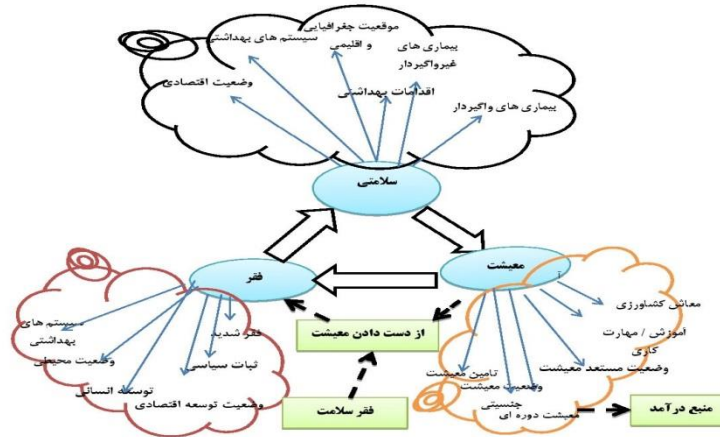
موقعیت جغرافیایی و اقلیمی

سیستم های بهداشتی

بیماری های غیرواگیردار

وضعیت اقتصادی

اقدامات بهداشتی

بیماری های واگیردار

سلامتی

فقر

معیشت

سیستم های بهداشتی

وضعیت محیطی

فقر شدید

ثبات سیاسی

توسعه انسانی

وضعیت توسعه اقتصادی

از دست دادن معیشت

فقر سلامت

معاش کشاورزی

آموزش / مهارت کاری

وضعیت مستعد معیشت

تامین معیشت

وضعیت معیشت

جنسیتی

معیشت دوره ای

منبع درآمد